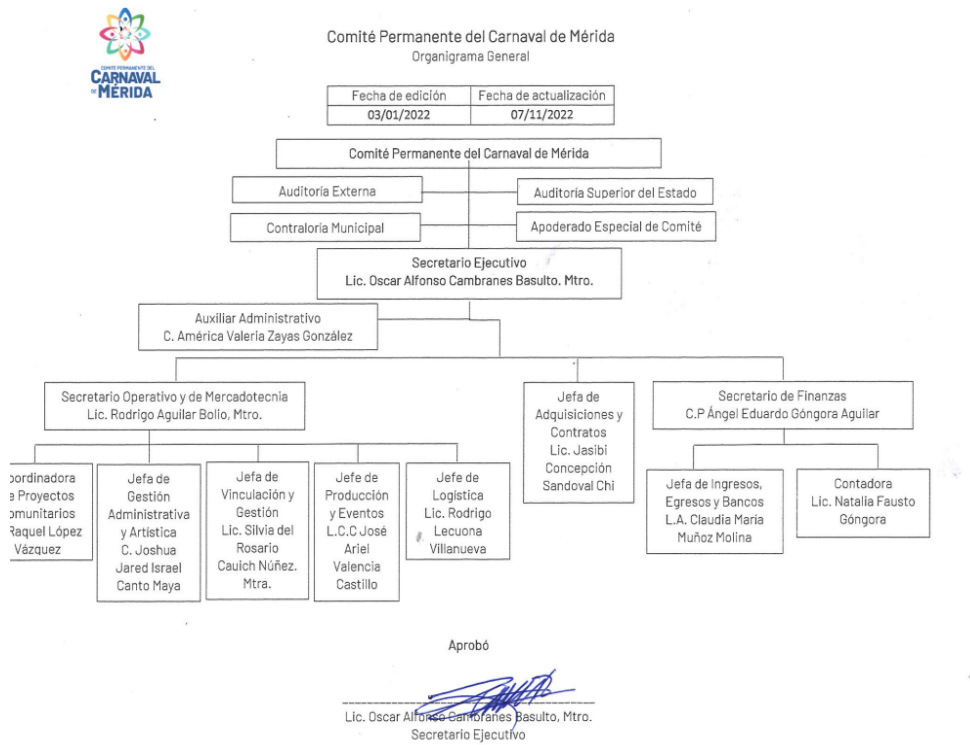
COMITÉ PERMANENTE DEL CARNAVAL DE MÉRIDA

Comité Permanente del Carnaval de Mérida
Organigrama General

| Fecha de edición | Fecha de actualización |
|---|---|
| 03/01/2022 | 07/11/2022 |

Comité Permanente del Carnaval de Mérida

Auditoria Externa

Auditoria Superior del Estado

Contraloria Municipal

Apoderado Especial de Comité

Secretario Ejecutivo
Lic. Oscar Alfonso Cambranes Basulto. Mtro.

Auxiliar Administrativo
C. América Valeria Zayas González

Secretario Operativo y de Mercadotecnia
Lic. Rodrigo Aguilar Bolio, Mtro.

Jefa de Adquisiciones y Contratos
Lic. Jasibi Concepción Sandoval Chi

Secretario de Finanzas
C.P Ángel Eduardo Góngora Aguilar

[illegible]oordinadora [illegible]e Proyectos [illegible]omunitarios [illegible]Raquel López Vázquez

Jefa de Gestión Administrativa y Artistica
C. Joshua Jared Israel Canto Maya

Jefa de Vinculación y Gestión
Lic. Silvia del Rosario Cauich Núñez. Mtra.

Jefe de Producción y Eventos
L.C.C José Ariel Valencia Castillo

Jefe de Logistica
Lic. Rodrigo Lecuona Villanueva

Jefa de Ingresos, Egresos y Bancos
L.A. Claudia Maria Muñoz Molina

Contadora
Lic. Natalia Fausto Góngora

Aprobó

Lic. Oscar Alfonso Cambranes Basulto, Mtro.
Secretario Ejecutivo